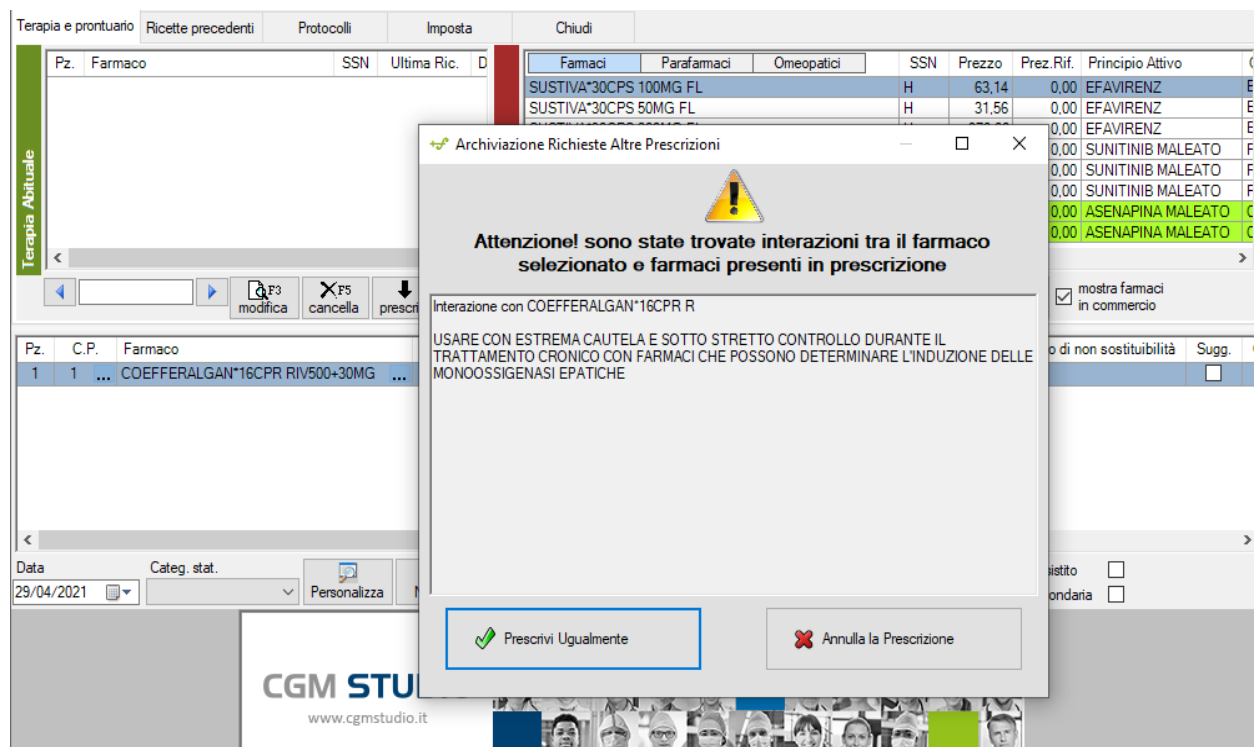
Terapia e prontuario | Ricette precedenti | Protocolli | Imposta | Chiudi

Terapia Abituale

| Pz. | Farmaco | SSN | Ultima Ric. | D |
|---|---|---|---|---|

F3 modifica | F5 cancella | prescri

| Farmaci | Parafarmaci | Omeopatici | SSN | Prezzo | Prez.Rif. | Principio Attivo |
|---|---|---|---|---|---|---|
| SUSTIVA*30CPS 100MG FL | | | H | 63,14 | 0,00 | EFAVIRENZ |
| SUSTIVA*30CPS 50MG FL | | | H | 31,56 | 0,00 | EFAVIRENZ |
| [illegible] | | | | | 0,00 | EFAVIRENZ |
| | | | | | 0,00 | SUNITINIB MALEATO |
| | | | | | 0,00 | SUNITINIB MALEATO |
| | | | | | 0,00 | SUNITINIB MALEATO |
| | | | | | 0,00 | ASENAPINA MALEATO |
| | | | | | 0,00 | ASENAPINA MALEATO |

mostra farmaci in commercio

| Pz. | C.P. | Farmaco | o di non sostituibilità | Sugg. |
|---|---|---|---|---|
| 1 | 1 ... | COEFFERALGAN*16CPR RIV500+30MG ... | | |

Data 29/04/2021 | Categ. stat. | Personalizza

sistito | ondaria

CGM STU
www.cgmstudio.it

Archiviazione Richieste Altre Prescrizioni

Attenzione! sono state trovate interazioni tra il farmaco selezionato e farmaci presenti in prescrizione

Interazione con COEFFERALGAN*16CPR R

USARE CON ESTREMA CAUTELA E SOTTO STRETTO CONTROLLO DURANTE IL TRATTAMENTO CRONICO CON FARMACI CHE POSSONO DETERMINARE L'INDUZIONE DELLE MONOOSSIGENASI EPATICHE

Prescrivi Ugualmente

Annulla la Prescrizione